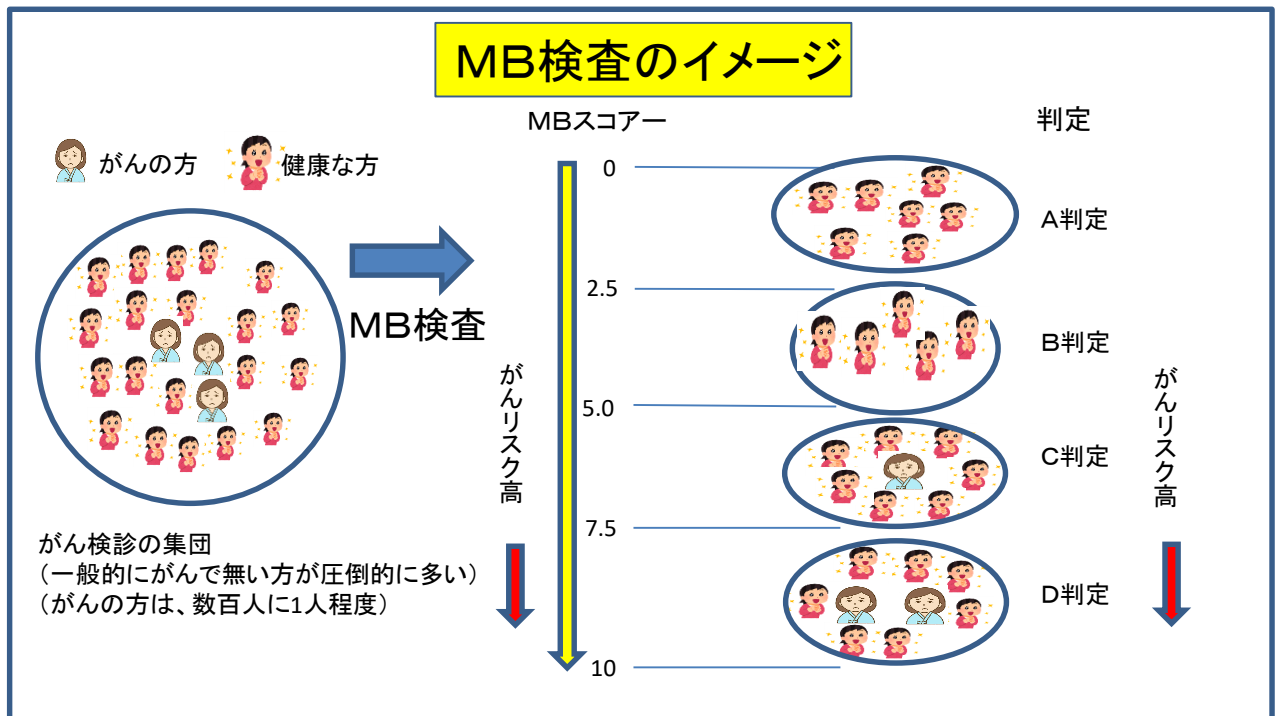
MB検査のイメージ

MBスコアー

判定

がんの方　健康な方

MB検査

0

A判定

2.5

B判定

5.0

C判定

7.5

D判定

10

がんリスク高

がんリスク高

がん検診の集団
（一般的にがんで無い方が圧倒的に多い）
（がんの方は、数百人に1人程度）